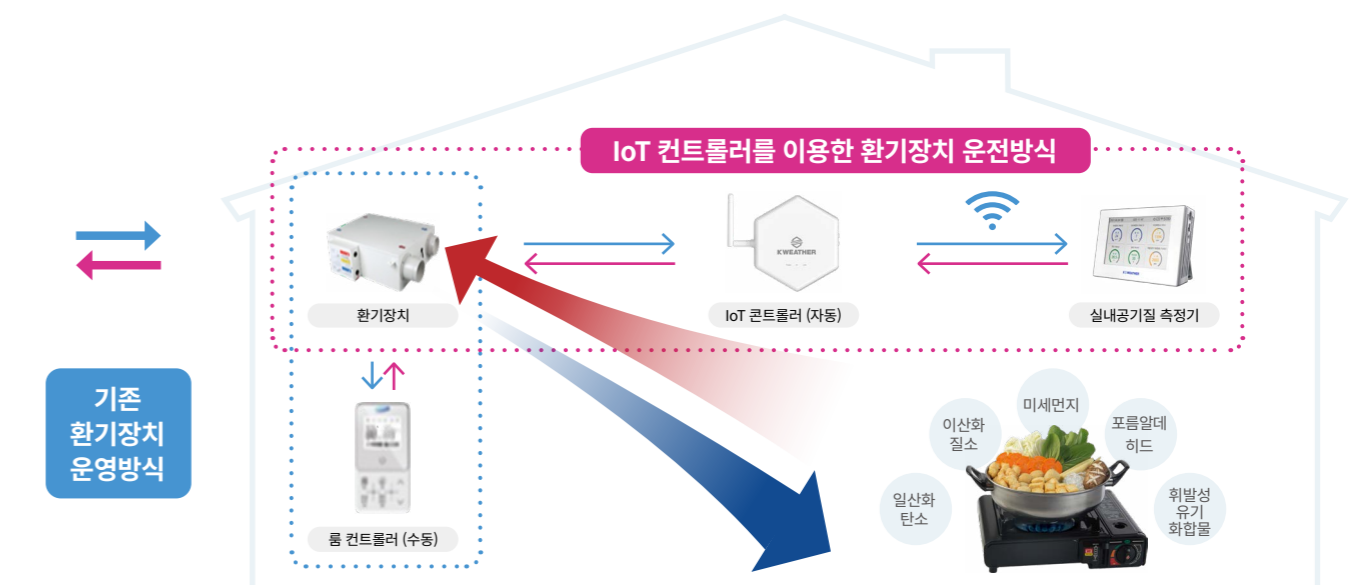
IoT 컨트롤러를 이용한 환기장치 운전방식

환기장치

IoT 콘트롤러 (자동)

실내공기질 측정기

기존
환기장치
운영방식

룸 컨트롤러 (수동)

이산화
질소

미세먼지

포름알데
히드

일산화
탄소

휘발성
유기
화합물